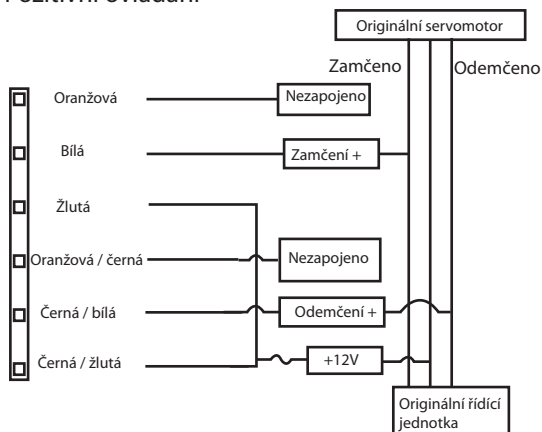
Pozitivní ovládání

Originální servomotor

Zamčeno

Odemčeno

Oranžová

Nezapojeno

Bílá

Zamčení +

Žlutá

Oranžová / černá

Nezapojeno

Černá / bílá

Odemčení +

Černá / žlutá

+12V

Originální řídící jednotka